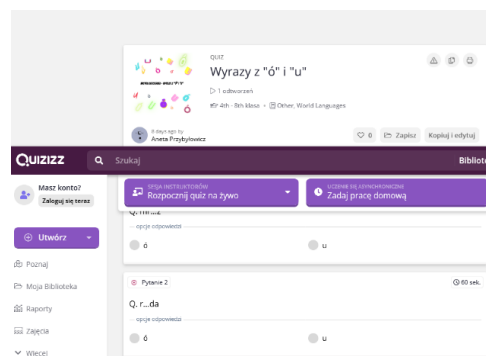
QUIZ
Wyrazy z "ó" i "u"
1 odtworzeń
4th - 8th klasa · Other, World Languages
8 days ago by
Aneta Przybyłowicz
0 Zapisz Kopiuj i edytuj

QUIZIZZ Szukaj Bibliot

Masz konto?
Zaloguj się teraz

Utwórz

Poznaj
Moja Biblioteka
Raporty
Zajęcia
Więcej

OPCJA INSTRUKTORÓW
Rozpocznij quiz na żywo
UCZENIE SIĘ ASYNCHRONICZNE
Zadaj pracę domową

Q. rn...z
opcje odpowiedzi
ó
u

Pytanie 2
60 sek.
Q. r...da
opcje odpowiedzi
ó
u